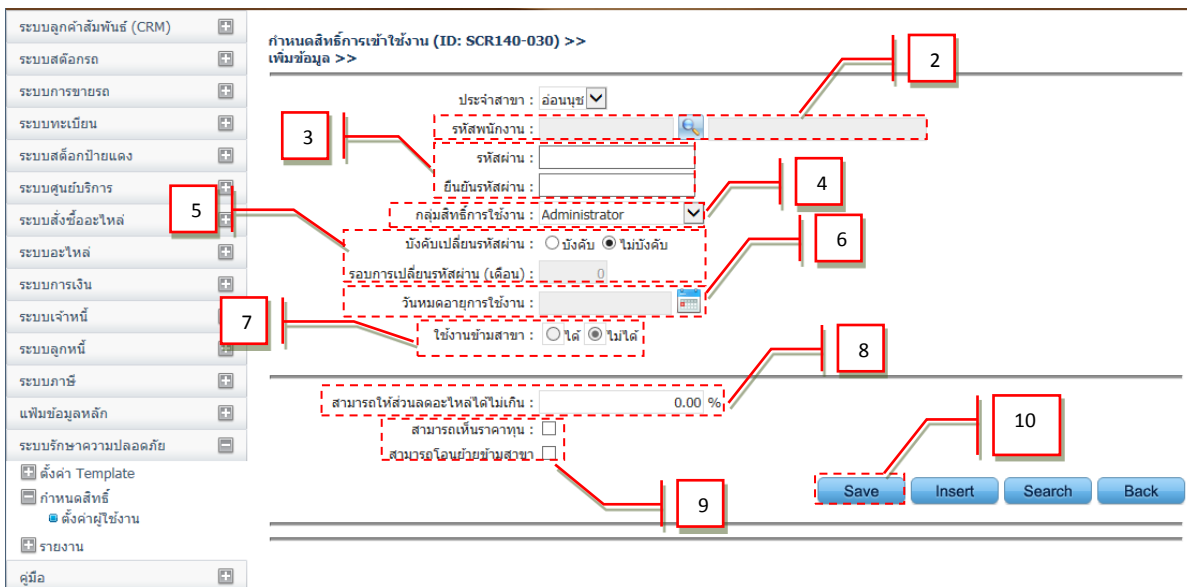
ระบบลูกค้าสัมพันธ์ (CRM)
ระบบสต๊อกรถ
ระบบการขายรถ
ระบบทะเบียน
ระบบสต็อกป้ายแดง
ระบบศูนย์บริการ
ระบบสั่งซื้ออะไหล่
ระบบอะไหล่
ระบบการเงิน
ระบบเจ้าหนี้
ระบบลูกหนี้
ระบบภาษี
แฟ้มข้อมูลหลัก
ระบบรักษาความปลอดภัย
ตั้งค่า Template
กำหนดสิทธิ์
ตั้งค่าผู้ใช้งาน
รายงาน
คู่มือ

กำหนดสิทธิ์การเข้าใช้งาน (ID: SCR140-030) >>
เพิ่มข้อมูล >>

ประจำสาขา : อ่อนนุช
รหัสพนักงาน :
รหัสผ่าน :
ยืนยันรหัสผ่าน :
กลุ่มสิทธิ์การใช้งาน : Administrator
บังคับเปลี่ยนรหัสผ่าน : บังคับ ไม่บังคับ
รอบการเปลี่ยนรหัสผ่าน (เดือน) : 0
วันหมดอายุการใช้งาน :
ใช้งานข้ามสาขา : ได้ ไม่ได้

สามารถให้ส่วนลดอะไหล่ได้ไม่เกิน : 0.00 %
สามารถเห็นราคาทุน :
สามารถโอนย้ายข้ามสาขา :

Save Insert Search Back

2
3
4
5
6
7
8
9
10